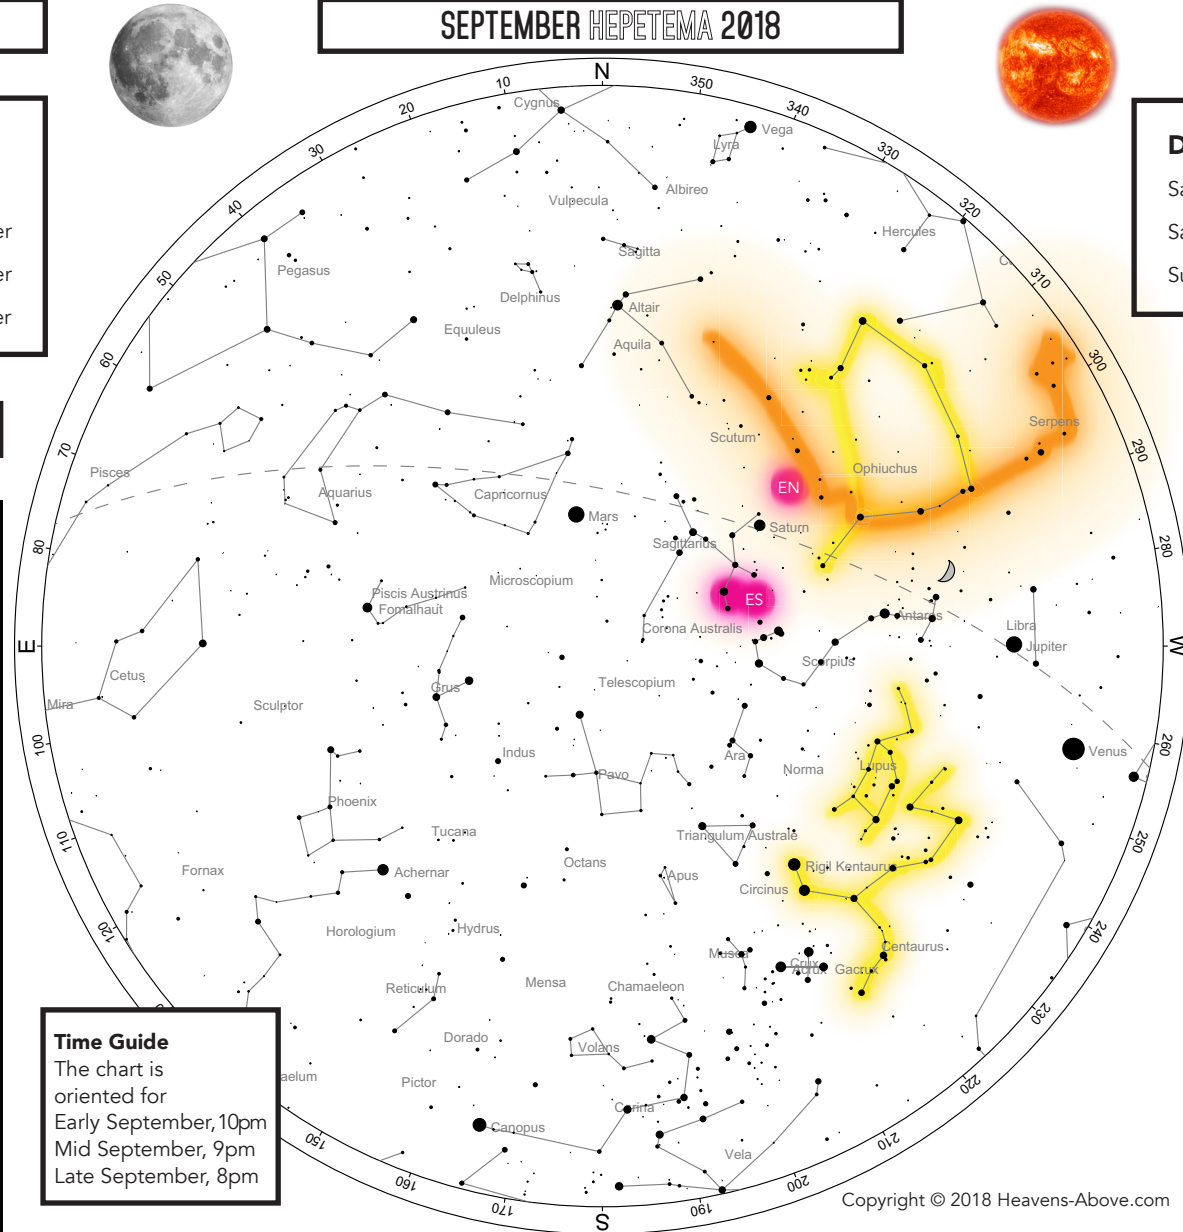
SEPTEMBER HEPETEMA 2018

N
10
350
340
330
320
310
300
290
280
W
260
250
240
230
220
210
200
190
S
170
160
150
120
110
100
E
80
70
60
50
40
30
20

er
er
er

D
Sa
Sa
Su

Cygnus
Vega
Lyra
Albireo
Vulpecula
Hercules
Sagitta
Pegasus
Delphinus
Altair
Equuleus
Aquila
Serpens
Scutum
Pisces
Ophiuchus
EN
Aquarius
Capricornus
Mars
Saturn
Sagittarius
Piscis Austrinus
Fomalhaut
Microscopium
ES
Antares
Corona Australis
Libra
Jupiter
Cetus
Scorpius
Grus
Telescopium
Mira
Sculptor
Ara
Indus
Norma
Lupus
Venus
Pavo
Phoenix
Tucana
Triangulum Australe
Octans
Fornax
Achernar
Apus
Rigil Kentaurus
Circinus
Horologium
Hydrus
Centaurus
Musca
Crux
Acrux
Gacrux
Reticulum
Mensa
Chamaeleon
Dorado
Volans
aelum
Pictor
Carina
Canopus
Vela

Time Guide
The chart is oriented for
Early September, 10pm
Mid September, 9pm
Late September, 8pm

Copyright © 2018 Heavens-Above.com